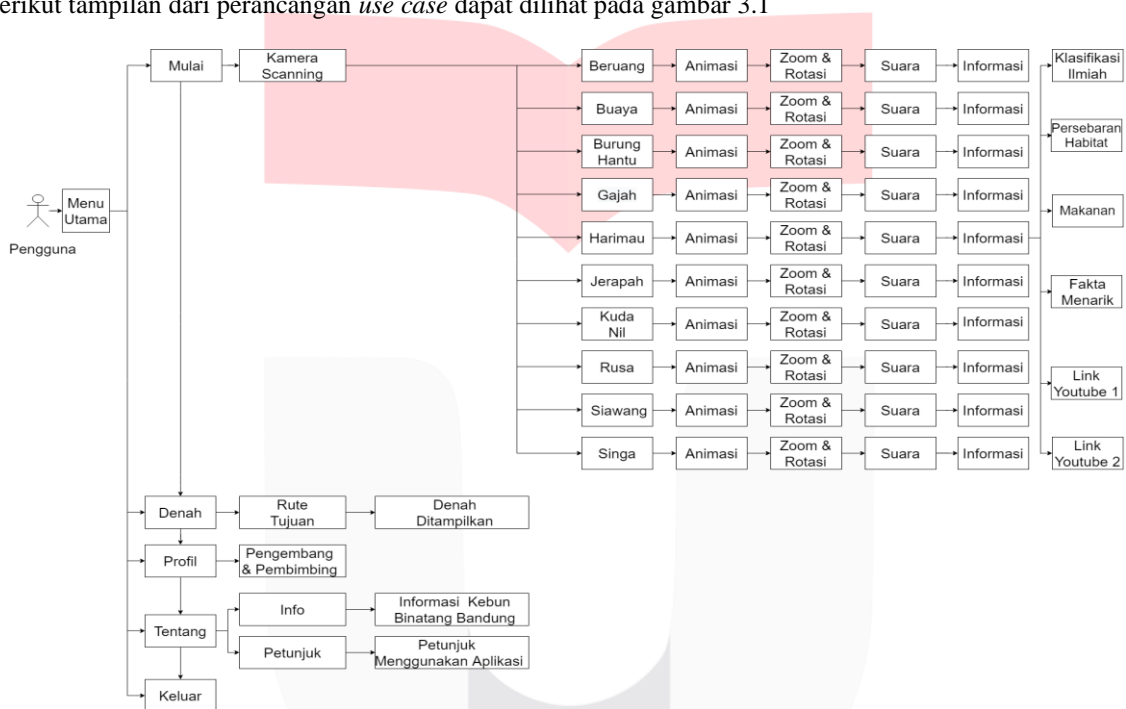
erikut tampilan dari perancangan *use case* dapat dilihat pada gambar 3.1

Pengguna

Menu Utama

Mulai

Kamera Scanning

Beruang → Animasi → Zoom & Rotasi → Suara → Informasi
Buaya → Animasi → Zoom & Rotasi → Suara → Informasi
Burung Hantu → Animasi → Zoom & Rotasi → Suara → Informasi
Gajah → Animasi → Zoom & Rotasi → Suara → Informasi
Harimau → Animasi → Zoom & Rotasi → Suara → Informasi
Jerapah → Animasi → Zoom & Rotasi → Suara → Informasi
Kuda Nil → Animasi → Zoom & Rotasi → Suara → Informasi
Rusa → Animasi → Zoom & Rotasi → Suara → Informasi
Siawang → Animasi → Zoom & Rotasi → Suara → Informasi
Singa → Animasi → Zoom & Rotasi → Suara → Informasi

Klasifikasi Ilmiah
Persebaran Habitat
Makanan
Fakta Menarik
Link Youtube 1
Link Youtube 2

Denah → Rute Tujuan → Denah Ditampilkan

Profil → Pengembang & Pembimbing

Tentang
Info → Informasi Kebun Binatang Bandung
Petunjuk → Petunjuk Menggunakan Aplikasi

Keluar